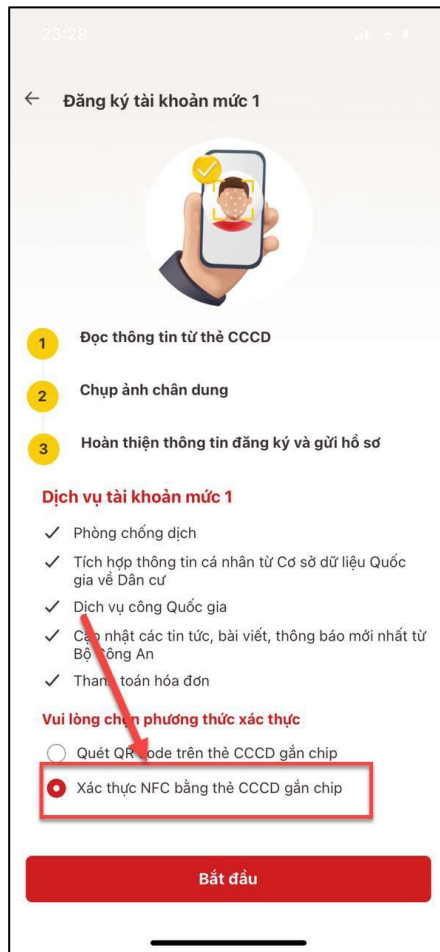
23:28

Đăng ký tài khoản mức 1

1 Đọc thông tin từ thẻ CCCD

2 Chụp ảnh chân dung

3 Hoàn thiện thông tin đăng ký và gửi hồ sơ

Dịch vụ tài khoản mức 1

✓ Phòng chống dịch

✓ Tích hợp thông tin cá nhân từ Cơ sở dữ liệu Quốc gia về Dân cư

✓ Dịch vụ công Quốc gia

✓ Cập nhật các tin tức, bài viết, thông báo mới nhất từ Bộ Công An

✓ Thanh toán hóa đơn

Vui lòng chọn phương thức xác thực

Quét QR code trên thẻ CCCD gắn chip

Xác thực NFC bằng thẻ CCCD gắn chip

Bắt đầu